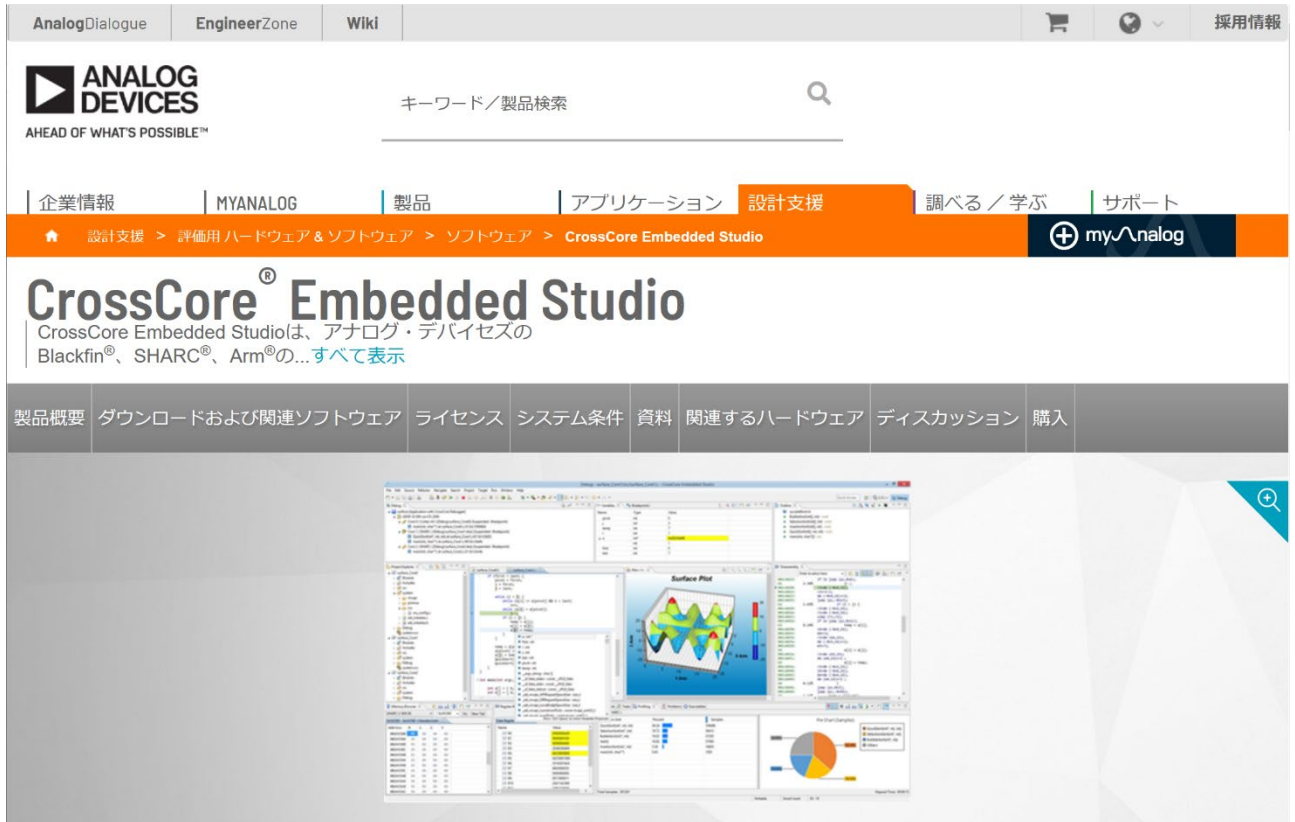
AnalogDialogue | EngineerZone | Wiki

採用情報

ANALOG DEVICES
AHEAD OF WHAT'S POSSIBLE™

キーワード／製品検索

企業情報 | MYANALOG | 製品 | アプリケーション | 設計支援 | 調べる／学ぶ | サポート

設計支援 > 評価用ハードウェア＆ソフトウェア > ソフトウェア > CrossCore Embedded Studio

myAnalog

CrossCore® Embedded Studio

CrossCore Embedded Studioは、アナログ・デバイセズの Blackfin®、SHARC®、Arm®の...すべて表示

製品概要 | ダウンロードおよび関連ソフトウェア | ライセンス | システム条件 | 資料 | 関連するハードウェア | ディスカッション | 購入

Surface Plot

Pie Chart (Samples)